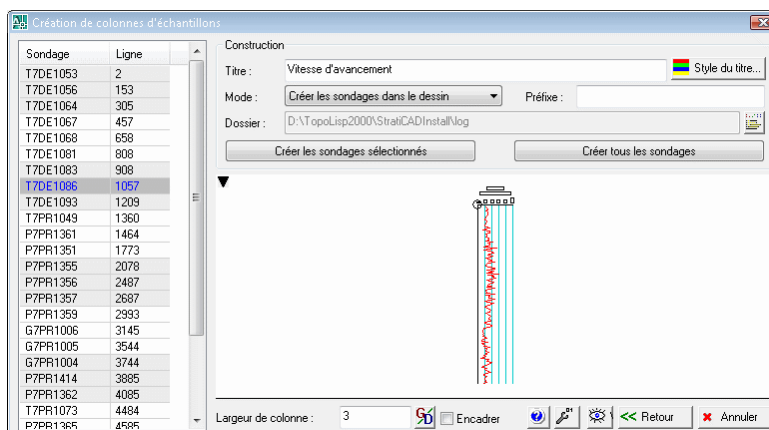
Création de colonnes d'échantillons

| Sondage | Ligne |
|---|---|
| T7DE1053 | 2 |
| T7DE1056 | 153 |
| T7DE1064 | 305 |
| T7DE1067 | 457 |
| T7DE1068 | 658 |
| T7DE1081 | 808 |
| T7DE1083 | 908 |
| T7DE1086 | 1057 |
| T7DE1093 | 1209 |
| T7PR1049 | 1360 |
| P7PR1361 | 1464 |
| P7PR1351 | 1773 |
| P7PR1355 | 2078 |
| P7PR1356 | 2487 |
| P7PR1357 | 2687 |
| P7PR1359 | 2993 |
| G7PR1006 | 3145 |
| G7PR1005 | 3544 |
| G7PR1004 | 3744 |
| P7PR1414 | 3885 |
| P7PR1362 | 4085 |
| T7PR1073 | 4484 |
| P7PR1365 | 4585 |

Construction

Titre : Vitesse d'avancement

Style du titre...

Mode : Créer les sondages dans le dessin

Préfixe :

Dossier : D:\TopoLisp2000\StratiCADInstall\log

Créer les sondages sélectionnés

Créer tous les sondages

Largeur de colonne : 3

Encadrer

<< Retour

Annuler